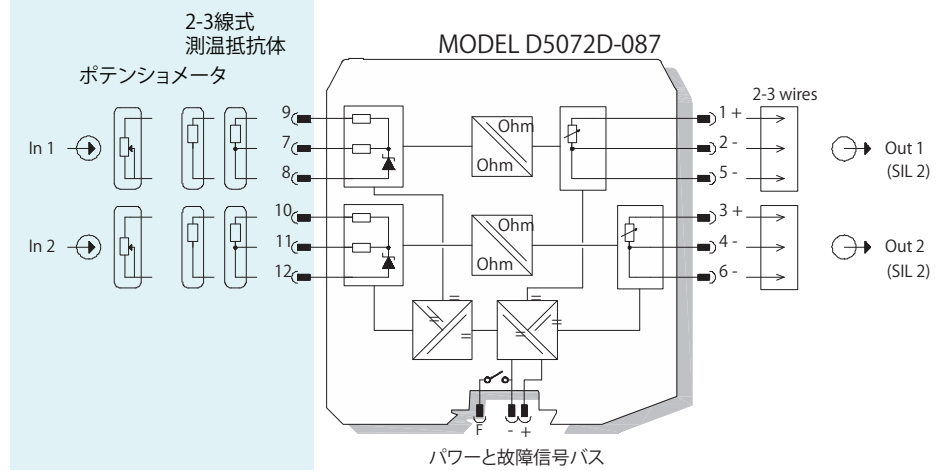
2-3線式
測温抵抗体

ポテンショメータ

MODEL D5072D-087

In 1

In 2

9
7
8
10
11
12

Ohm
Ohm
Ohm
Ohm

=
=
=
=

1 +
2 -
5 -
3 +
4 -
6 -

2-3 wires

Out 1
(SIL 2)

Out 2
(SIL 2)

F
-
+

パワーと故障信号バス